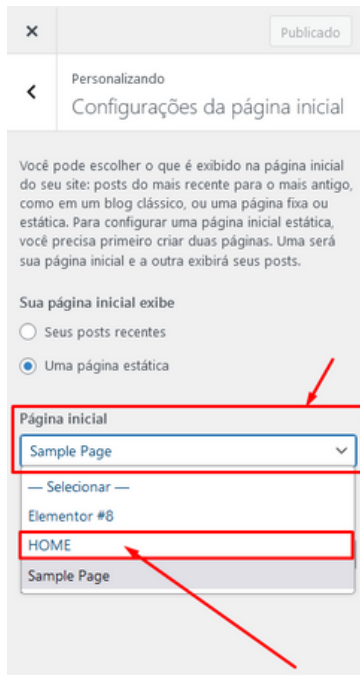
×

Publicado

Personalizando

Configurações da página inicial

Você pode escolher o que é exibido na página inicial do seu site: posts do mais recente para o mais antigo, como em um blog clássico, ou uma página fixa ou estática. Para configurar uma página inicial estática, você precisa primeiro criar duas páginas. Uma será sua página inicial e a outra exibirá seus posts.

Sua página inicial exibe

Seus posts recentes

Uma página estática

Página inicial

Sample Page

— Selecionar —

Elementor #8

HOME

Sample Page